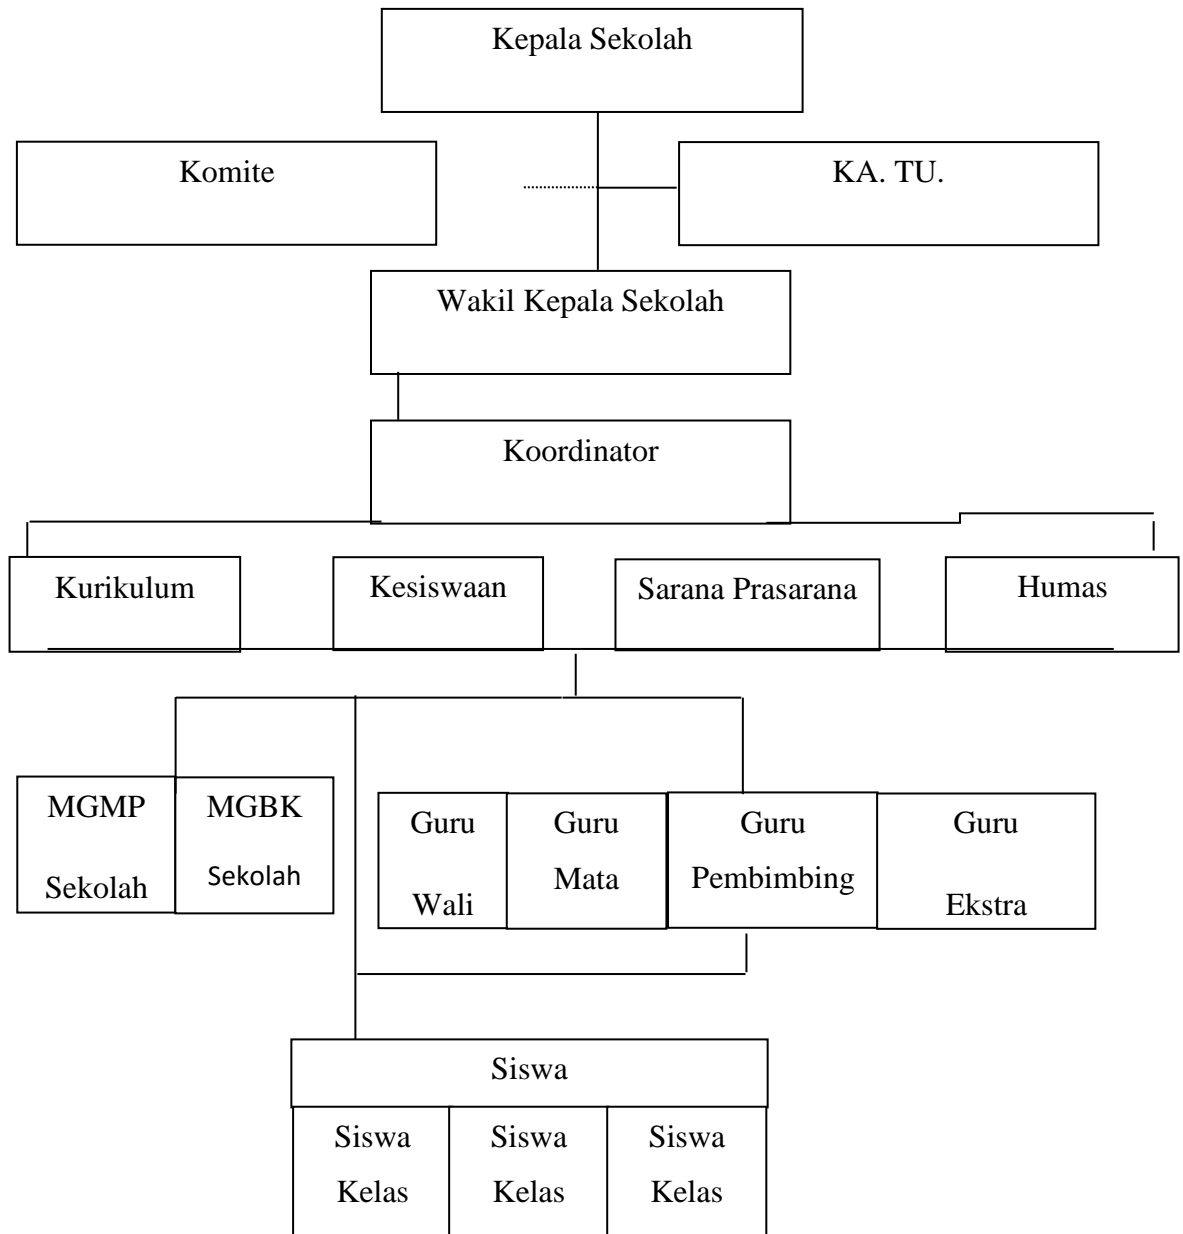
Kepala Sekolah

Komite

KA. TU.

Wakil Kepala Sekolah

Koordinator

Kurikulum

Kesiswaan

Sarana Prasarana

Humas

MGMP Sekolah

MGBK Sekolah

Guru Wali

Guru Mata

Guru Pembimbing

Guru Ekstra

Siswa

Siswa Kelas

Siswa Kelas

Siswa Kelas